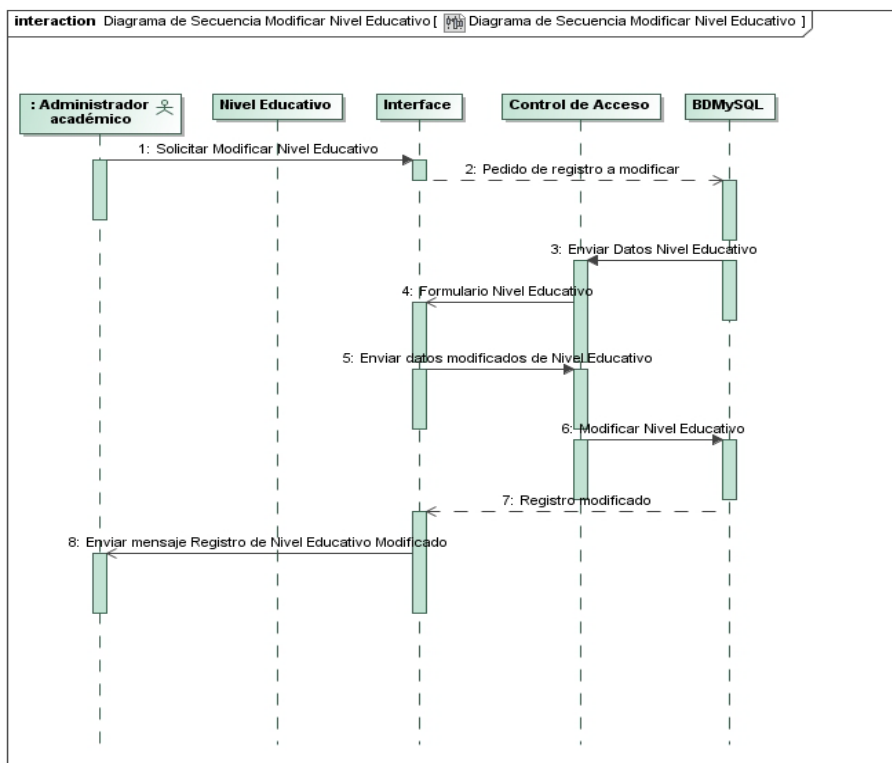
interaction Diagrama de Secuencia Modificar Nivel Educativo [ Diagrama de Secuencia Modificar Nivel Educativo ]

: Administrador académico

Nivel Educativo

Interface

Control de Acceso

BDMySQL

1: Solicitar Modificar Nivel Educativo

2: Pedido de registro a modificar

3: Enviar Datos Nivel Educativo

4: Formulario Nivel Educativo

5: Enviar datos modificados de Nivel Educativo

6: Modificar Nivel Educativo

7: Registro modificado

8: Enviar mensaje Registro de Nivel Educativo Modificado